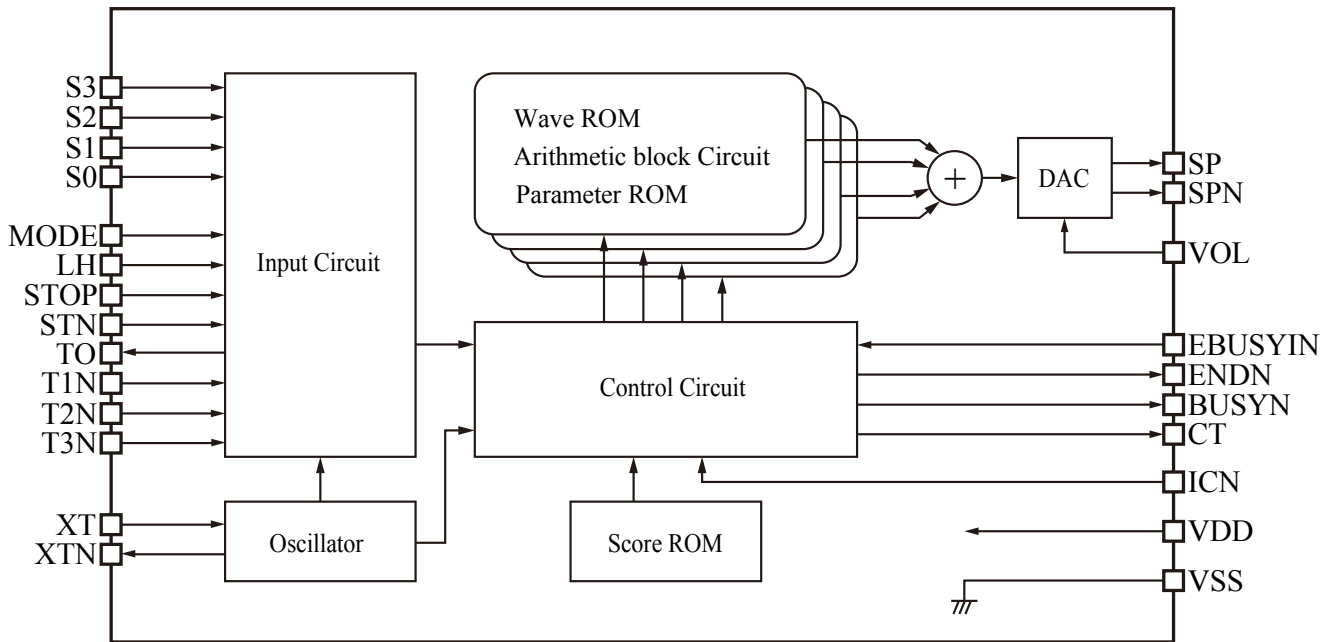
S3
S2
S1
S0
MODE
LH
STOP
STN
TO
T1N
T2N
T3N
XT
XTN

Input Circuit

Oscillator

Wave ROM
Arithmetic block Circuit
Parameter ROM

+

DAC

Control Circuit

Score ROM

SP
SPN
VOL
EBUSYIN
ENDN
BUSYN
CT
ICN
VDD
VSS